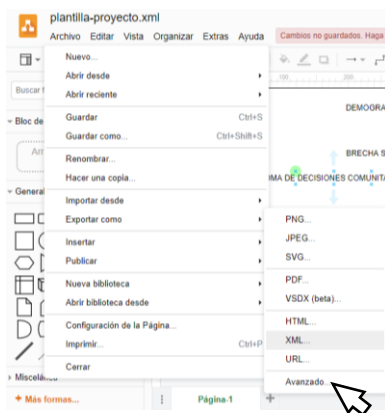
plantilla-proyecto.xml
Archivo Editar Vista Organizar Extras Ayuda
Cambios no guardados. Haga

Buscar
Bloc de
General
Misceláne
+ Más formas...

Nuevo...
Abrir desde
Abrir reciente
Guardar Ctrl+S
Guardar como... Ctrl+Shift+S
Renombrar...
Hacer una copia...
Importar desde
Exportar como
Insertar
Publicar
Nueva biblioteca
Abrir biblioteca desde
Configuración de la Página...
Imprimir... Ctrl+P
Cerrar

PNG...
JPEG...
SVG...
PDF...
VSDX (beta)...
HTML...
XML...
URL...
Avanzado...

DEMOGRA
BRECHA S
MA DE DECISIONES COMUNIT

Página-1